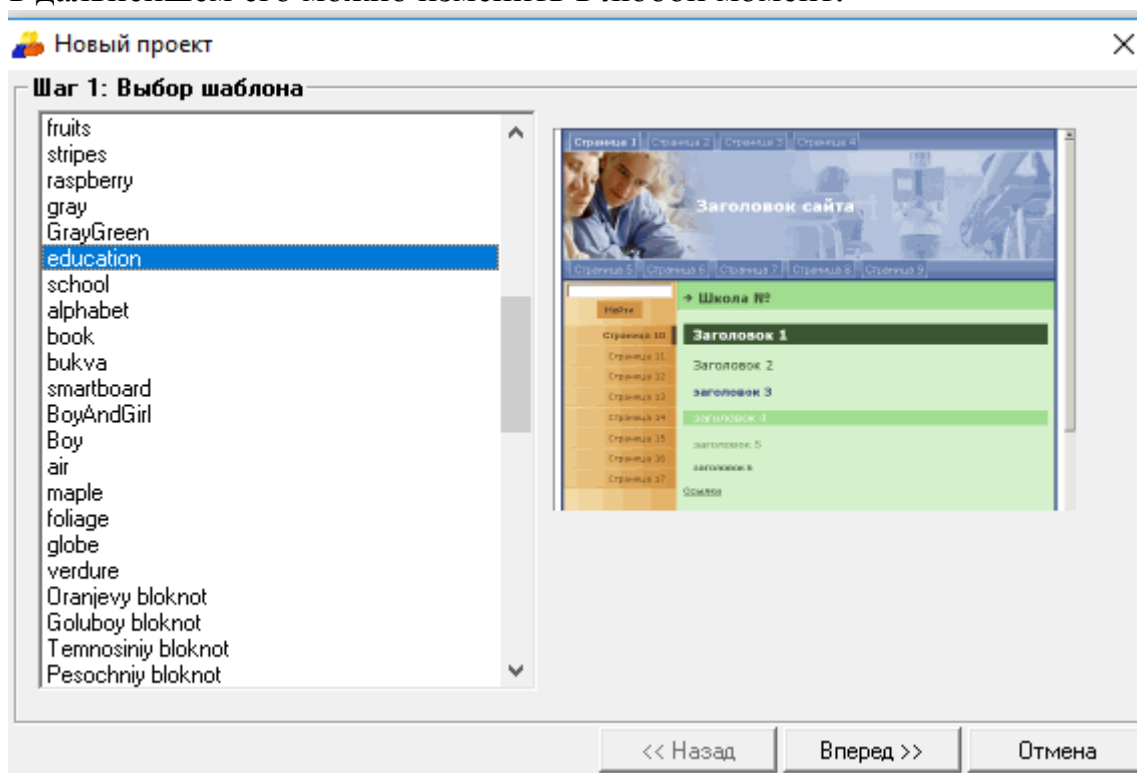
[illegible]

Новый проект

Шаг 1: Выбор шаблона

fruits
stripes
raspberry
gray
GrayGreen
education
school
alphabet
book
bukva
smartboard
BoyAndGirl
Boy
air
maple
foliage
globe
verdure
Oranjevy bloknot
Goluboy bloknot
Temnosiniy bloknot
Pesochniy bloknot

Страница 1 Страница 2 Страница 3 Страница 4

Заголовок сайта

Страница 5 Страница 6 Страница 7 Страница 8 Страница 9

Найти

Страница 10
Страница 11
Страница 12
Страница 13
Страница 14
Страница 15
Страница 16
Страница 17

→ Школа №

Заголовок 1

Заголовок 2

Заголовок 3

Заголовок 4

Заголовок 5

Заголовок 6

Ссылка

<< Назад | Вперед >> | Отмена